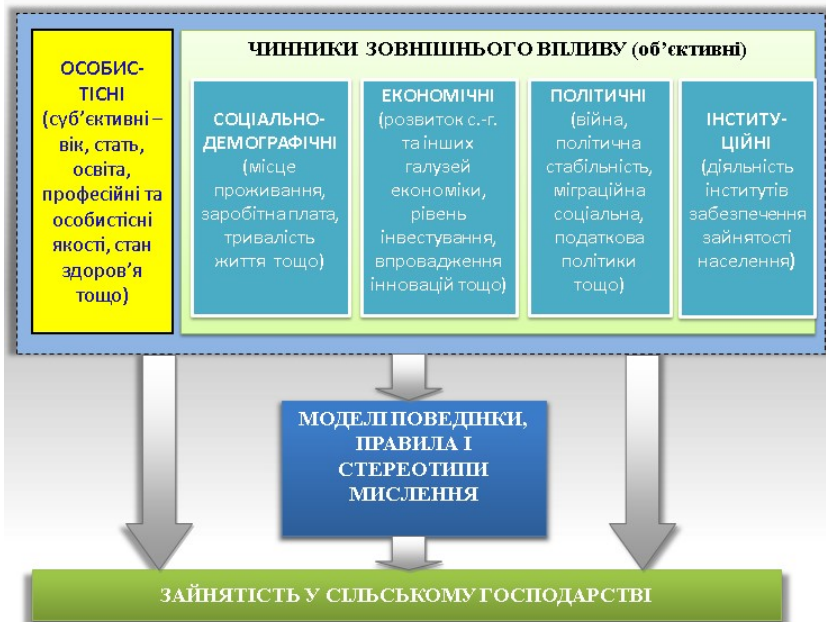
ОСОБИСТІСНІ (суб'єктивні – вік, стать, освіта, професійні та особистісні якості, стан здоров'я тощо)

ЧИННИКИ ЗОВНІШНЬОГО ВПЛИВУ (об'єктивні)

СОЦІАЛЬНО-ДЕМОГРАФІЧНІ (місце проживання, заробітна плата, тривалість життя тощо)

ЕКОНОМІЧНІ (розвиток с.-г. та інших галузей економіки, рівень інвестування, впровадження інновацій тощо)

ПОЛІТИЧНІ (війна, політична стабільність, міграційна соціальна, податкова політики тощо)

ІНСТИТУЦІЙНІ (діяльність інститутів забезпечення зайнятості населення)

МОДЕЛІ ПОВЕДІНКИ, ПРАВИЛА І СТЕРЕОТИПИ МИСЛЕННЯ

ЗАЙНЯТІСТЬ У СІЛЬСЬКОМУ ГОСПОДАРСТВІ